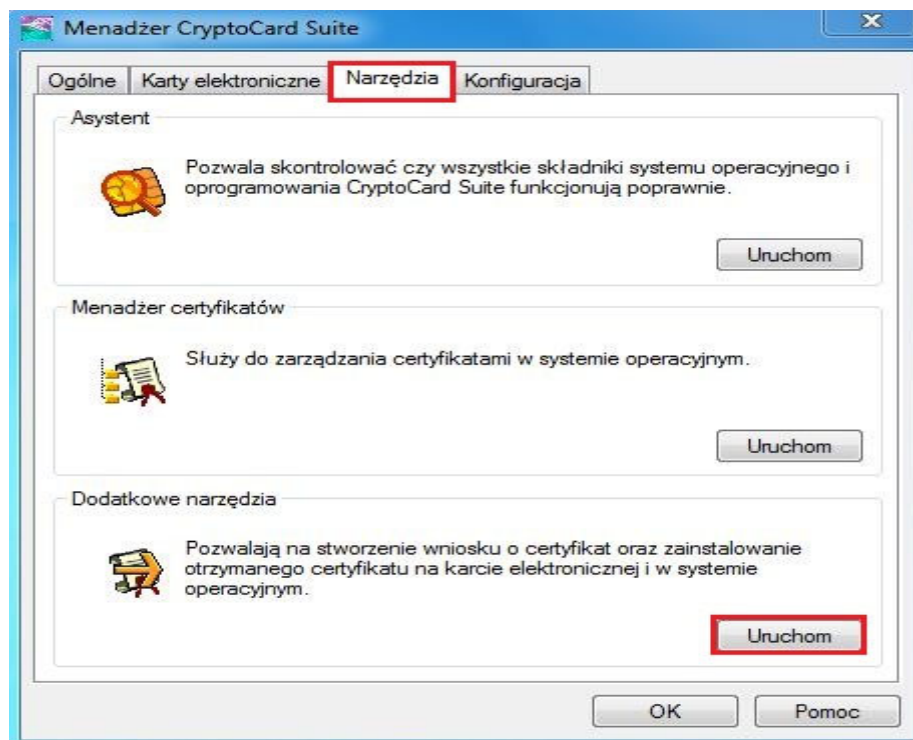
Menadżer CryptoCard Suite

Ogólne | Karty elektroniczne | Narzędzia | Konfiguracja

Asystent

Pozwala skontrolować czy wszystkie składniki systemu operacyjnego i oprogramowania CryptoCard Suite funkcjonują poprawnie.

Uruchom

Menadżer certyfikatów

Służy do zarządzania certyfikatami w systemie operacyjnym.

Uruchom

Dodatkowe narzędzia

Pozwalają na stworzenie wniosku o certyfikat oraz zainstalowanie otrzymanego certyfikatu na karcie elektronicznej i w systemie operacyjnym.

Uruchom

OK

Pomoc